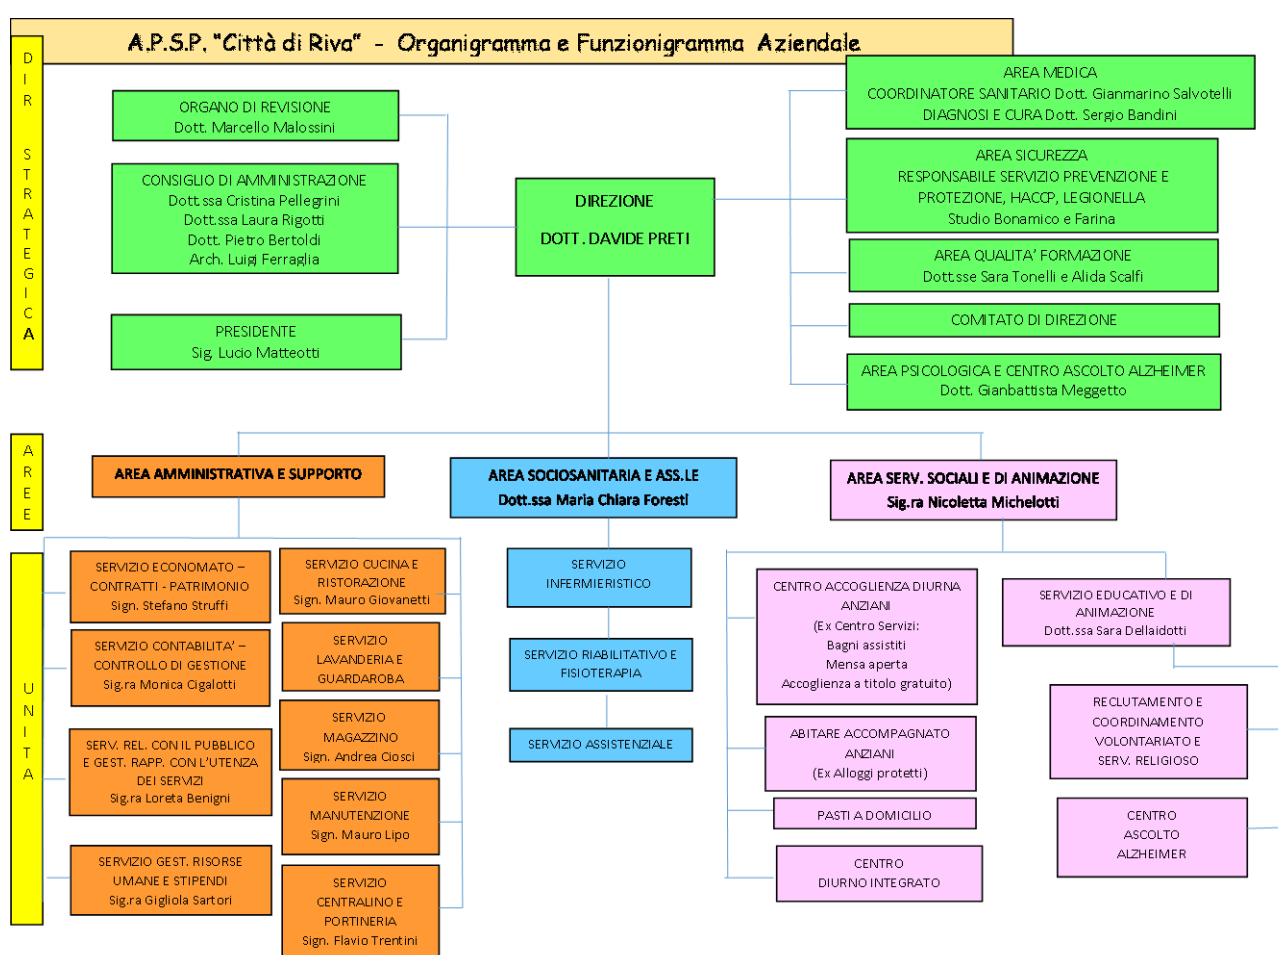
A.P.S.P. "Città di Riva" - Organigramma e Funzionigramma Aziendale

DIR STRATEGICA

ORGANO DI REVISIONE
Dott. Marcello Malossini

CONSIGLIO DI AMMINISTRAZIONE
Dott.ssa Cristina Pellegrini
Dott.ssa Laura Rigotti
Dott. Pietro Bertoldi
Arch. Luigi Ferraglia

PRESIDENTE
Sig. Lucio Matteotti

DIREZIONE
DOTT. DAVIDE PRETI

AREA MEDICA
COORDINATORE SANITARIO Dott. Gianmarino Salvotelli
DIAGNOSI E CURA Dott. Sergio Bandini

AREA SICUREZZA
RESPONSABILE SERVIZIO PREVENZIONE E PROTEZIONE, HACCP, LEGIONELLA
Studio Bonamico e Farina

AREA QUALITA' FORMAZIONE
Dott.sse Sara Tonelli e Alida Scalfi

COMITATO DI DIREZIONE

AREA PSICOLOGICA E CENTRO ASCOLTO ALZHEIMER
Dott. Gianbattista Meggetto

AREE

AREA AMMINISTRATIVA E SUPPORTO

AREA SOCIOSANITARIA E ASS.LE
Dott.ssa Maria Chiara Foresti

AREA SERV. SOCIALI E DI ANIMAZIONE
Sig.ra Nicoletta Michelotti

UNITA

SERVIZIO ECONOMATO – CONTRATTI - PATRIMONIO
Sign. Stefano Struffi

SERVIZIO CONTABILITA' – CONTROLLO DI GESTIONE
Sig.ra Monica Cigalotti

SERV. REL. CON IL PUBBLICO E GEST. RAPP. CON L'UTENZA DEI SERVIZI
Sig.ra Loreta Benigni

SERVIZIO GEST. RISORSE UMANE E STIPENDI
Sig.ra Gigliola Sartori

SERVIZIO CUCINA E RISTORAZIONE
Sign. Mauro Giovanetti

SERVIZIO LAVANDERIA E GUARDAROBA

SERVIZIO MAGAZZINO
Sign. Andrea Ciosci

SERVIZIO MANUTENZIONE
Sign. Mauro Lipo

SERVIZIO CENTRALINO E PORTINERIA
Sign. Flavio Trentini

SERVIZIO INFERMIERISTICO

SERVIZIO RIABILITATIVO E FISIOTERAPIA

SERVIZIO ASSISTENZIALE

CENTRO ACCOGLIENZA DIURNA ANZIANI
(Ex Centro Servizi:
Bagni assistiti
Mensa aperta
Accoglienza a titolo gratuito)

ABITARE ACCOMPAGNATO ANZIANI
(Ex Alloggi protetti)

PASTI A DOMICILIO

CENTRO DIURNO INTEGRATO

SERVIZIO EDUCATIVO E DI ANIMAZIONE
Dott.ssa Sara Dellaidotti

RECLUTAMENTO E COORDINAMENTO VOLONTARIATO E SERV. RELIGIOSO

CENTRO ASCOLTO ALZHEIMER